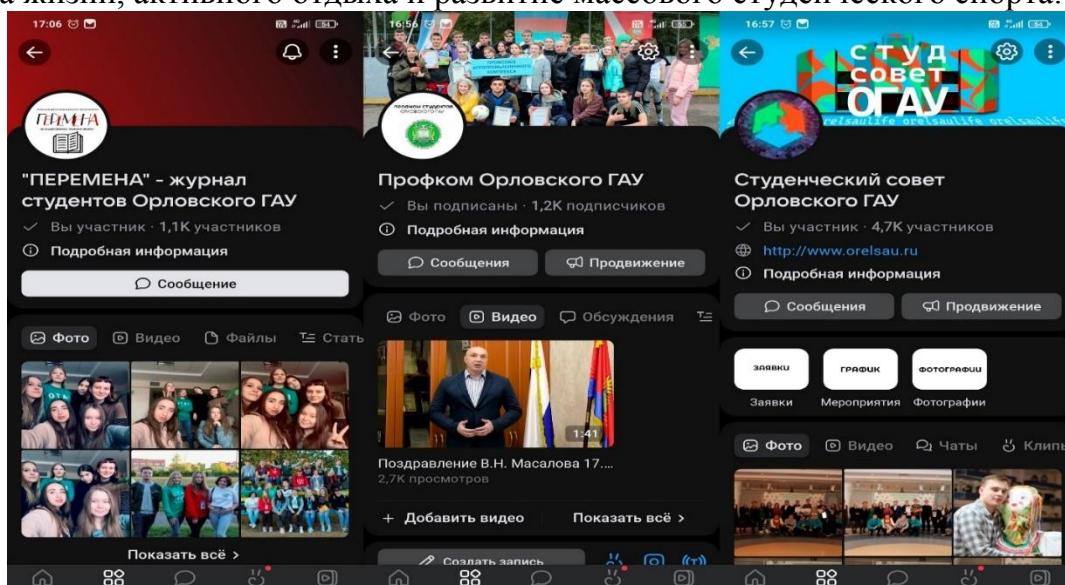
а жизни, активного отдыха и развитие массового студенческого спорта.

17:06

ПЕРЕМЕНА

"ПЕРЕМЕНА" - журнал студентов Орловского ГАУ

Вы участник · 1,1К участников

Подробная информация

Сообщение

Фото Видео Файлы Стать

Показать всё >

16:56

Профком Орловского ГАУ

Вы подписаны · 1,2К подписчиков

Подробная информация

Сообщения Продвижение

Фото Видео Обсуждения

1:41

Поздравление В.Н. Масалова 17....

2,7К просмотров

+ Добавить видео Показать всё >

Создать запись

16:57

СТУД СОВЕТ ОГАУ

Студенческий совет Орловского ГАУ

Вы участник · 4,7К участников

http://www.orelsau.ru

Подробная информация

Сообщения Продвижение

ЗАЯВКИ ГРАФИК ФОТОГРАФИИ

Заявки Мероприятия Фотографии

Фото Видео Чаты Клипы